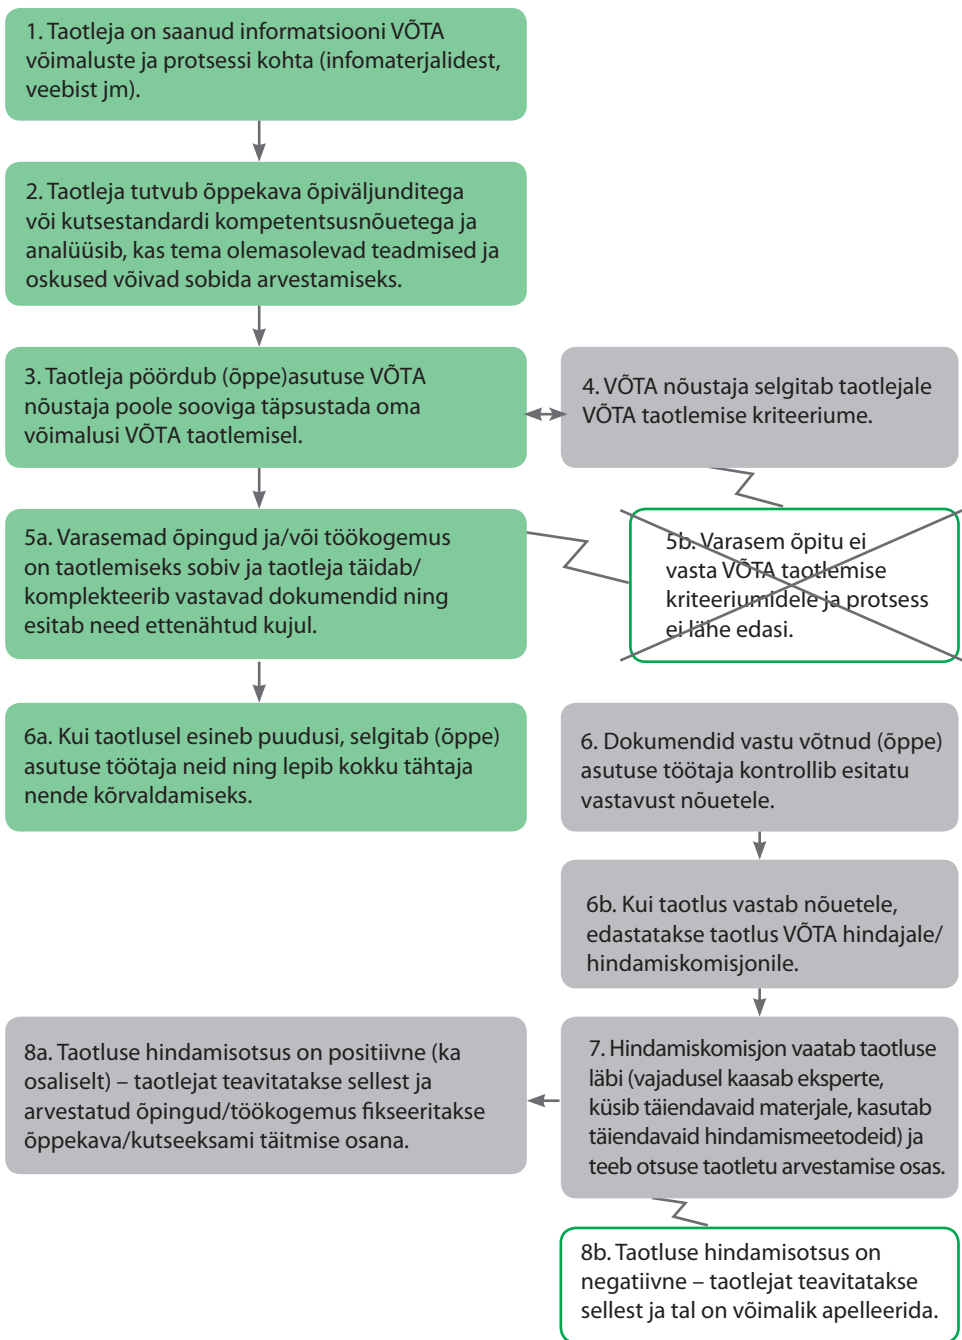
1. Taotleja on saanud informatsiooni VÕTA võimaluste ja protsessi kohta (infomaterjalidest, veebist jm).

2. Taotleja tutvub õppekava õpiväljunditega või kutsestandardi kompetentsusnõuetega ja analüüsib, kas tema olemasolevad teadmised ja oskused võivad sobida arvestamiseks.

3. Taotleja pöördub (õppe)asutuse VÕTA nõustaja poole sooviga täpsustada oma võimalusi VÕTA taotlemisel.

4. VÕTA nõustaja selgitab taotlejale VÕTA taotlemise kriteeriume.

5a. Varasemad õpingud ja/või töökogemus on taotlemiseks sobiv ja taotleja täidab/komplekteerib vastavad dokumendid ning esitab need ettenähtud kujul.

5b. Varasem õpitu ei vasta VÕTA taotlemise kriteeriumidele ja protsess ei lähe edasi.

6a. Kui taotlusel esineb puudusi, selgitab (õppe) asutuse töötaja neid ning lepib kokku tähtaja nende kõrvaldamiseks.

6. Dokumendid vastu võtnud (õppe) asutuse töötaja kontrollib esitatu vastavust nõuetele.

6b. Kui taotlus vastab nõuetele, edastatakse taotlus VÕTA hindajale/hindamiskomisjonile.

8a. Taotluse hindamisotsus on positiivne (ka osaliselt) – taotlejat teavitatakse sellest ja arvestatud õpingud/töökogemus fikseeritakse õppekava/kutseeksami täitmise osana.

7. Hindamiskomisjon vaatab taotluse läbi (vajadusel kaasab eksperte, küsib täiendavaid materjale, kasutab täiendavaid hindamismeetodeid) ja teeb otsuse taotletu arvestamise osas.

8b. Taotluse hindamisotsus on negatiivne – taotlejat teavitatakse sellest ja tal on võimalik apelleerida.